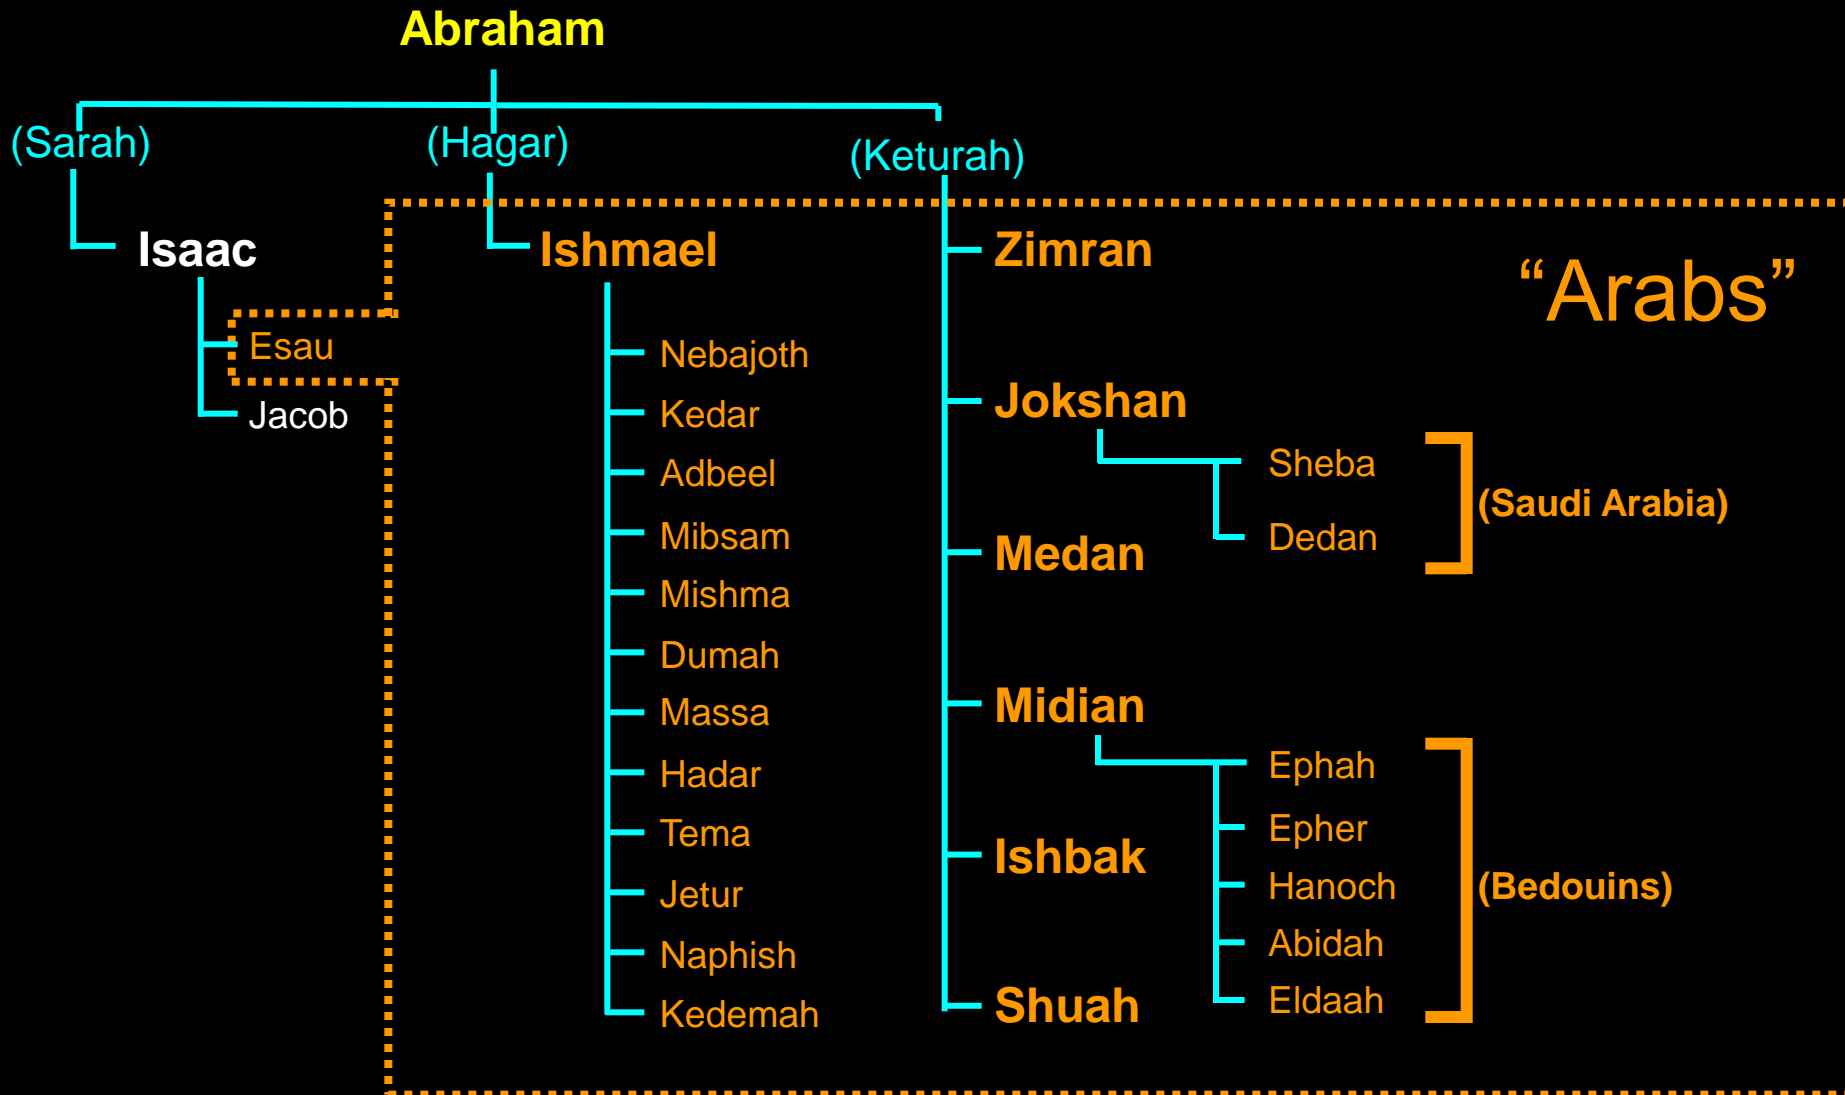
Abraham

(Sarah)

Isaac

Esau

Jacob

(Hagar)

Ishmael

Nebajoth

Kedar

Adbeel

Mibsam

Mishma

Dumah

Massa

Hadar

Tema

Jetur

Naphish

Kedemah

(Keturah)

Zimran

Jokshan

Sheba

Dedan

(Saudi Arabia)

Medan

Midian

Ephah

Epher

Hanoch

Abidah

Eldaah

(Bedouins)

Ishbak

Shuah

“Arabs”